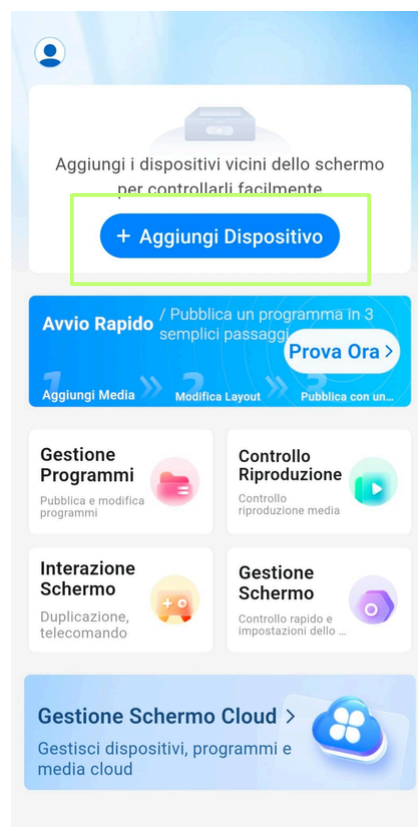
Aggiungi i dispositivi vicini dello schermo per controllarli facilmente

+ Aggiungi Dispositivo

Avvio Rapido / Pubblica un programma in 3 semplici passaggi

Prova Ora >

1 Aggiungi Media » 2 Modifica Layout » 3 Pubblica con un...

Gestione Programmi
Pubblica e modifica programmi

Controllo Riproduzione
Controllo riproduzione media

Interazione Schermo
Duplicazione, telecomando

Gestione Schermo
Controllo rapido e impostazioni dello ...

Gestione Schermo Cloud >
Gestisci dispositivi, programmi e media cloud